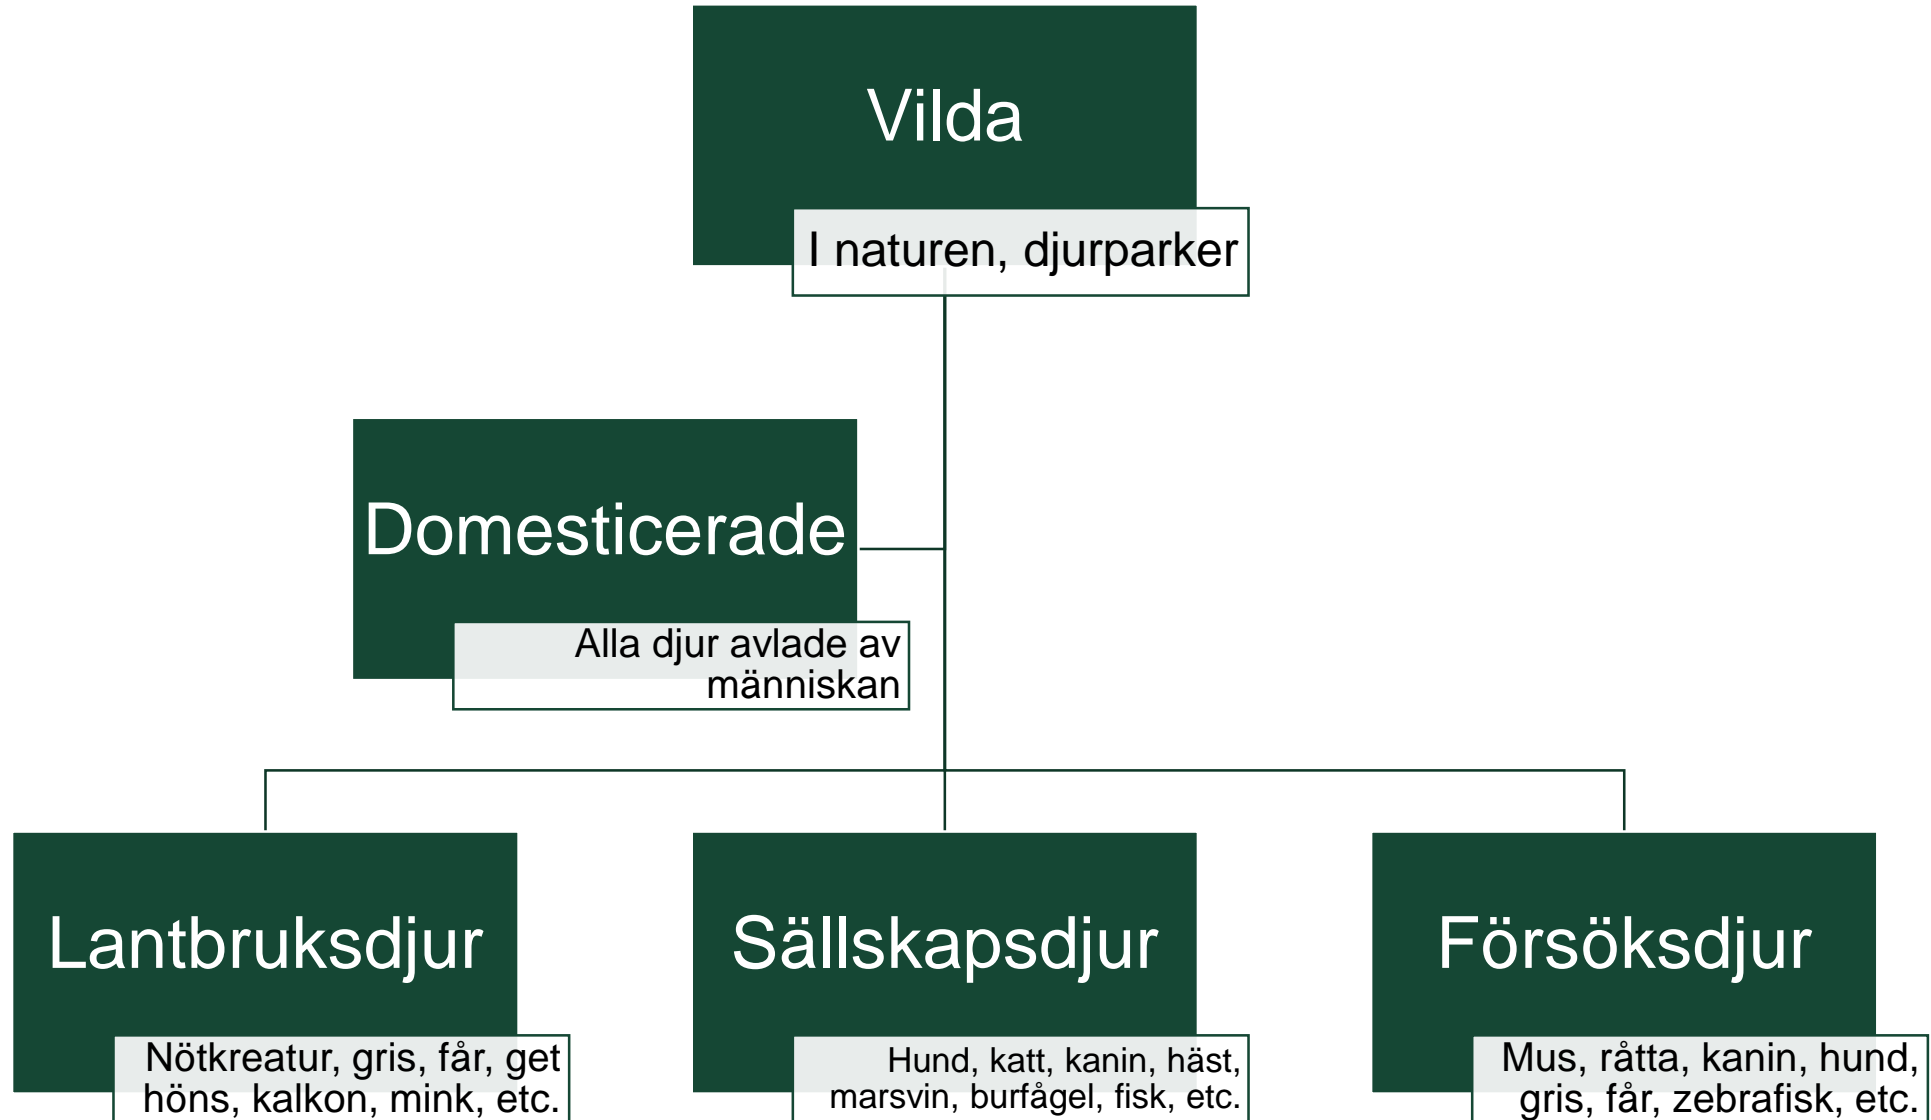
Vilda

I naturen, djurparker

Domesticerade

Alla djur avlade av människan

Lantbruksdjur

Nötkreatur, gris, får, get höns, kalkon, mink, etc.

Sällskapsdjur

Hund, katt, kanin, häst, marsvin, burfågel, fisk, etc.

Försöksdjur

Mus, råtta, kanin, hund, gris, får, zebrafisk, etc.